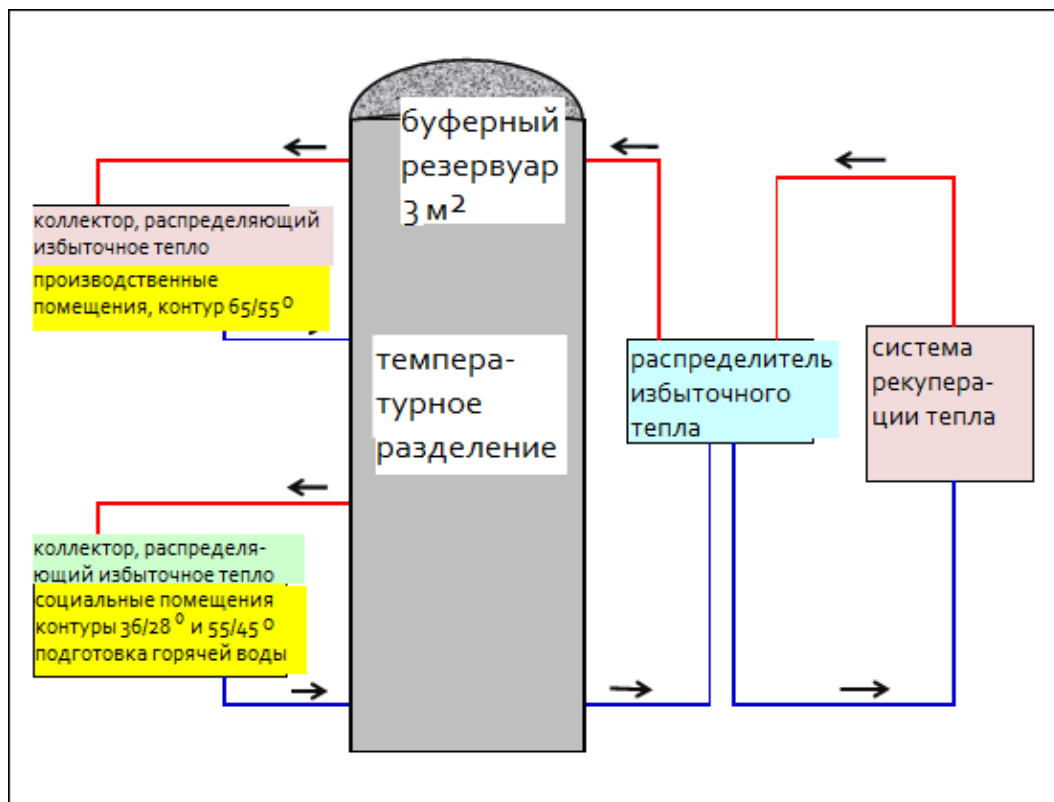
буферный резервуар 3 м$^2$

коллектор, распределяющий избыточное тепло

производственные помещения, контур 65/55$^0$

темпера-турное разделение

распределитель избыточного тепла

система рекупера-ции тепла

коллектор, распределяющий избыточное тепло

социальные помещения контуры 36/28$^0$ и 55/45$^0$ подготовка горячей воды